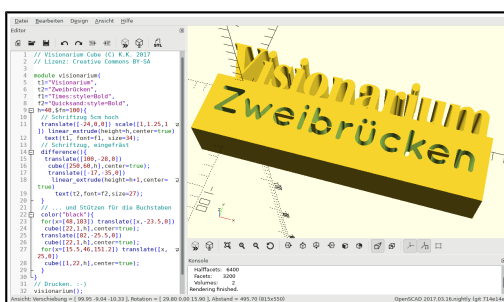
Datei Bearbeiten Design Ansicht Hilfe

Editor

STL

1 // Visionarium Cube (C) K.K. 2017
2 // Lizenz: Creative Commons BY-SA
3
4 module visionarium(
5 t1="Visionarium",
6 t2="Zweibrücken",
7 f1="Times:style=Bold",
8 f2="Quicksand:style=Bold",
9 h=40,$fn=100){
10 // Schriftzug 5cm hoch
11 translate([-24,0,0]) scale([1,1.25,1]) linear_extrude(height=h,center=true)
12 text(t1, font=f1, size=34);
13 // Schriftzug, eingefräst
14 difference(){
15 translate([100,-20,0])
16 cube([250,60,h],center=true);
17 translate([-17,-35,0])
18 linear_extrude(height=h+1,center=true)
19 text(t2,font=f2,size=27);
20 }
21 // ... und Stützen für die Buchstaben
22 color("black"){
23 for(x=[48,183]) translate([x,-23.5,0])
24 cube([22,1,h],center=true);
25 translate([82,-25.5,0])
26 cube([22,1,h],center=true);
27 for(x=[15.5,46,151.2]) translate([x,25,0])
28 cube([1,22,h],center=true);
29 }
30 }
31 // Drucken. :-)
32 visionarium();

Visionarium
Zweibrücken

Konsole
Halffacets: 6400
Facets: 3200
Volumes: 2
Rendering finished.

Ansicht: Verschiebung = [ 99.95 -9.04 -10.33 ], Rotation = [ 29.80 0.00 19.90 ], Abstand = 495.70 (815x550)
OpenSCAD 2017.03.16.nightly (git f34e0d